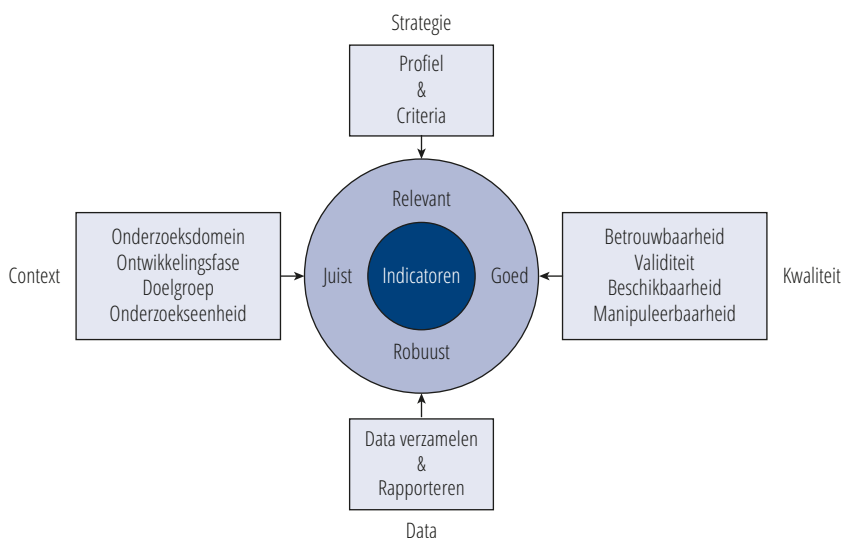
Strategie

Profiel
&
Criteria

Context

Onderzoeksdomein
Ontwikkelingsfase
Doelgroep
Onderzoekseenheid

Relevant

Juist

Indicatoren

Goed

Robuust

Betrouwbaarheid
Validiteit
Beschikbaarheid
Manipuleerbaarheid

Kwaliteit

Data verzamelen
&
Rapporteren

Data